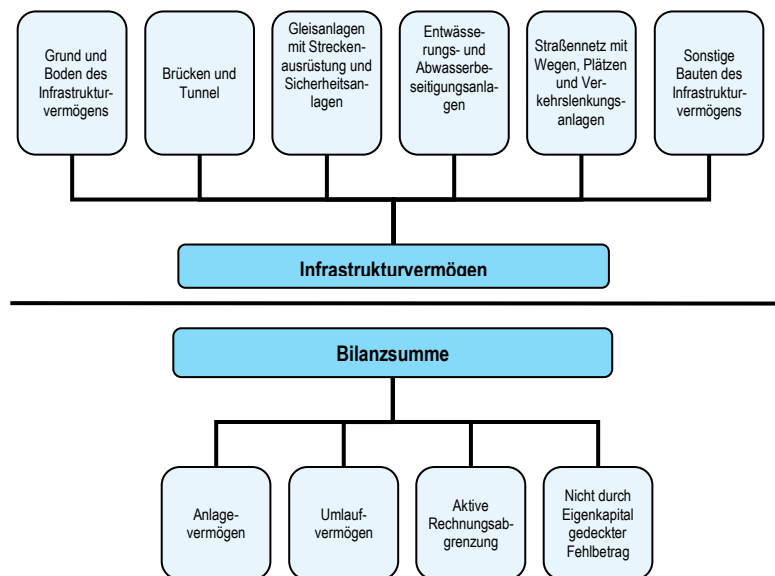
Grund und Boden des Infrastrukturvermögens

Brücken und Tunnel

Gleisanlagen mit Streckenausrüstung und Sicherheitsanlagen

Entwässerungs- und Abwasserbeseitigungsanlagen

Straßennetz mit Wegen, Plätzen und Verkehrslenkungsanlagen

Sonstige Bauten des Infrastrukturvermögens

Infrastrukturvermögen

Bilanzsumme

Anlagevermögen

Umlaufvermögen

Aktive Rechnungsabgrenzung

Nicht durch Eigenkapital gedeckter Fehlbetrag